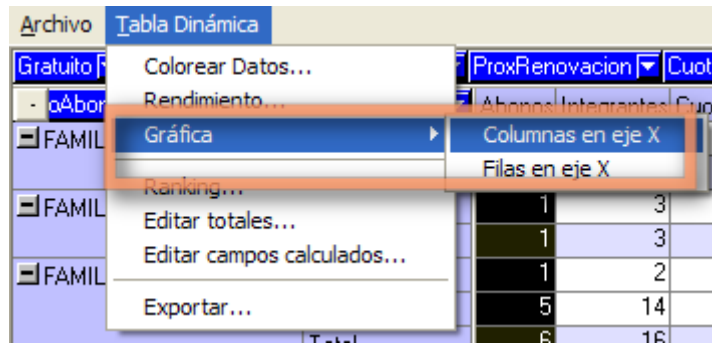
Archivo Tabla Dinámica

Gratuito ProxRenovacion Cuot

oAbor Abonos Integrantes Cu

FAMIL

FAMIL

FAMIL

Colorear Datos...
Rendimiento...
Gráfica
Ranking...
Editar totales...
Editar campos calculados...
Exportar...

Columnas en eje X
Filas en eje X

| 1 | 3 |
|---|---|
| 1 | 3 |
| 1 | 2 |
| 5 | 14 |
| 6 | 16 |

Total